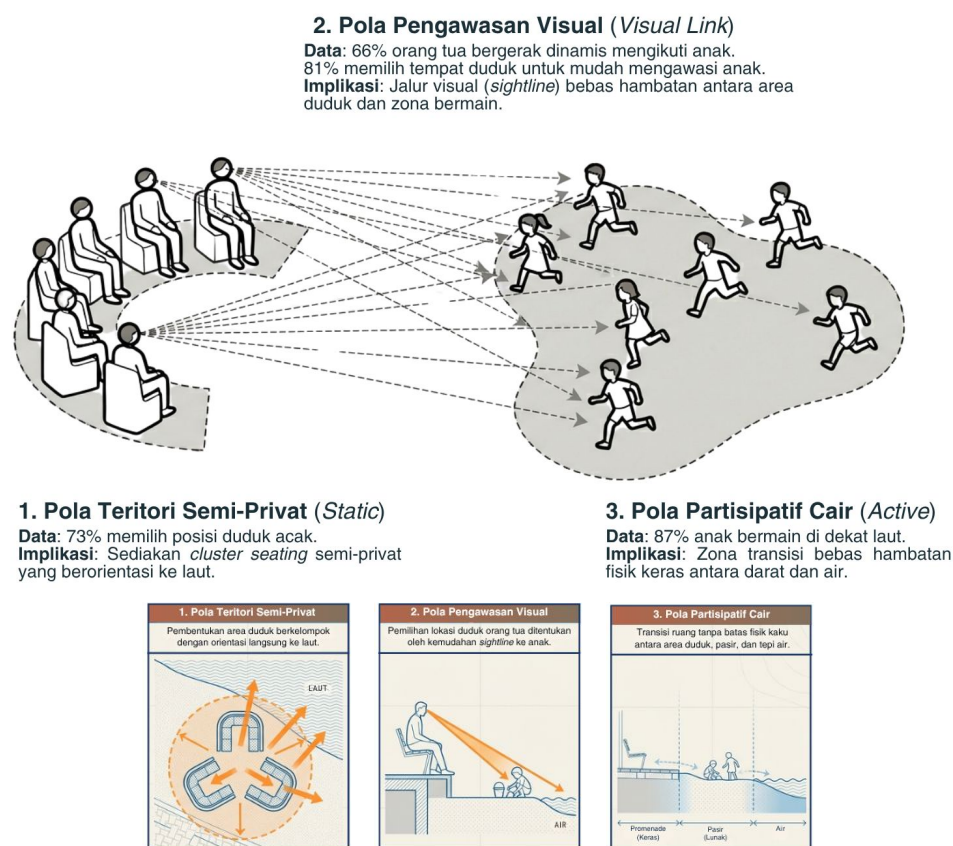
2. Pola Pengawasan Visual (*Visual Link*)

**Data**: 66% orang tua bergerak dinamis mengikuti anak. 81% memilih tempat duduk untuk mudah mengawasi anak.
**Implikasi**: Jalur visual (*sightline*) bebas hambatan antara area duduk dan zona bermain.

1. Pola Teritori Semi-Privat (*Static*)

**Data**: 73% memilih posisi duduk acak.
**Implikasi**: Sediakan *cluster seating* semi-privat yang berorientasi ke laut.

3. Pola Partisipatif Cair (*Active*)

**Data**: 87% anak bermain di dekat laut.
**Implikasi**: Zona transisi bebas hambatan fisik keras antara darat dan air.

1. Pola Teritori Semi-Privat

Pembentukan area duduk berkelompok dengan orientasi langsung ke laut.

LAUT

2. Pola Pengawasan Visual

Pemilihan lokasi duduk orang tua ditentukan oleh kemudahan *sightline* ke anak.

AIR

3. Pola Partisipatif Cair

Transisi ruang tanpa batas fisik kaku antara area duduk, pasir, dan tepi air.

Promenade (Keras)

Pasir (Lunak)

Air